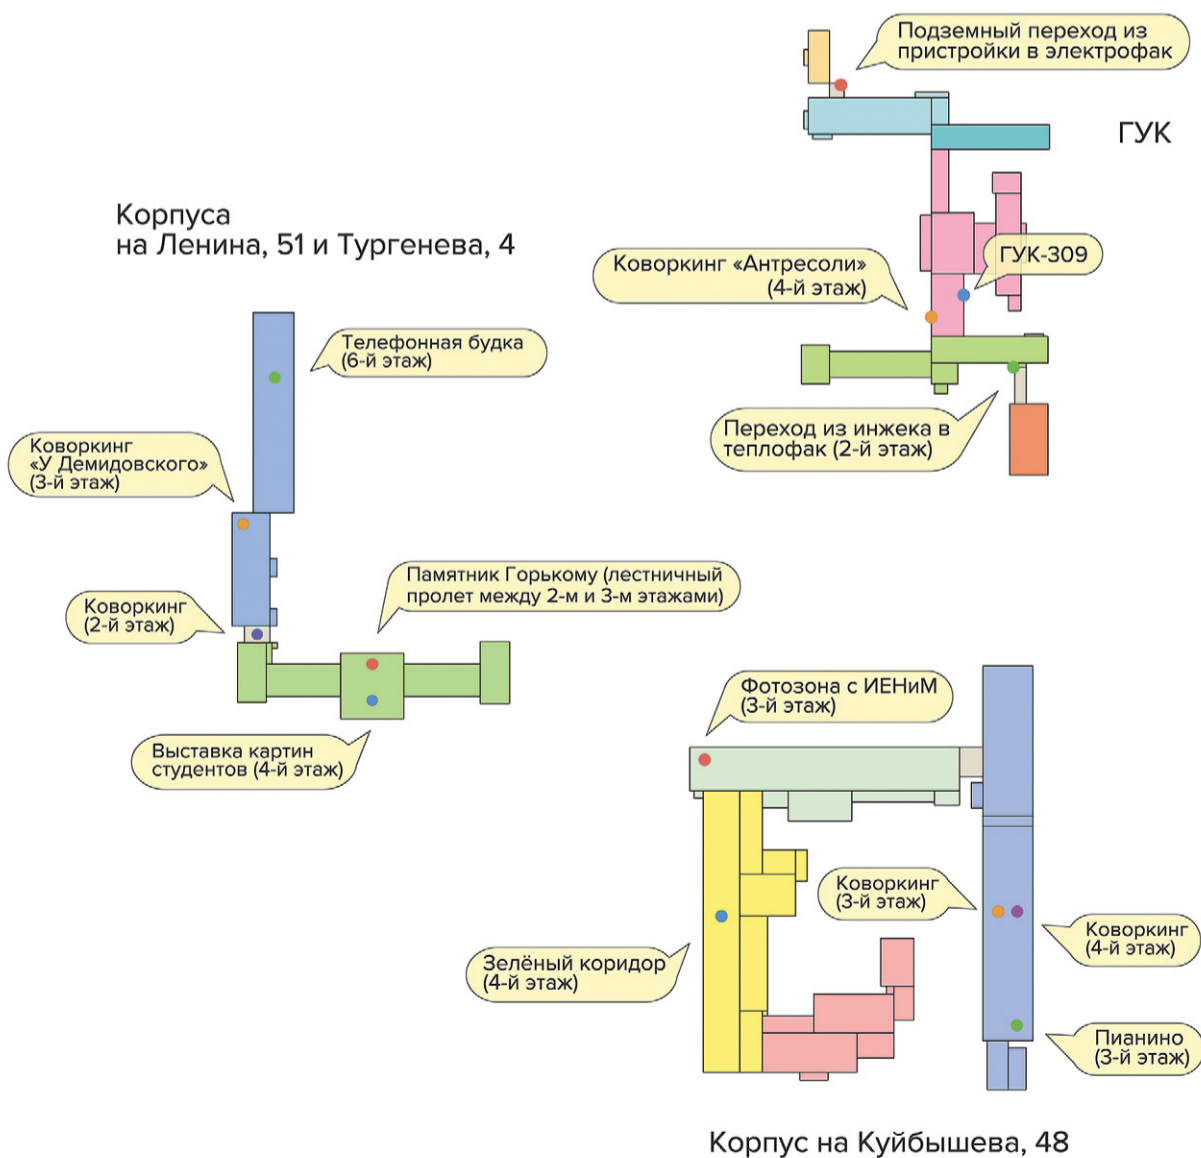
Подземный переход из пристройки в электрофак

ГУК

Корпуса
на Ленина, 51 и Тургенева, 4

Коворкинг «Антресоли»
(4-й этаж)

ГУК-309

Телефонная будка
(6-й этаж)

Переход из инжека в теплофак (2-й этаж)

Коворкинг
«У Демидовского»
(3-й этаж)

Памятник Горькому (лестничный пролет между 2-м и 3-м этажами)

Коворкинг
(2-й этаж)

Выставка картин студентов (4-й этаж)

Фотозона с ИЕНиМ
(3-й этаж)

Коворкинг
(3-й этаж)

Коворкинг
(4-й этаж)

Зелёный коридор
(4-й этаж)

Пианино
(3-й этаж)

Корпус на Куйбышева, 48